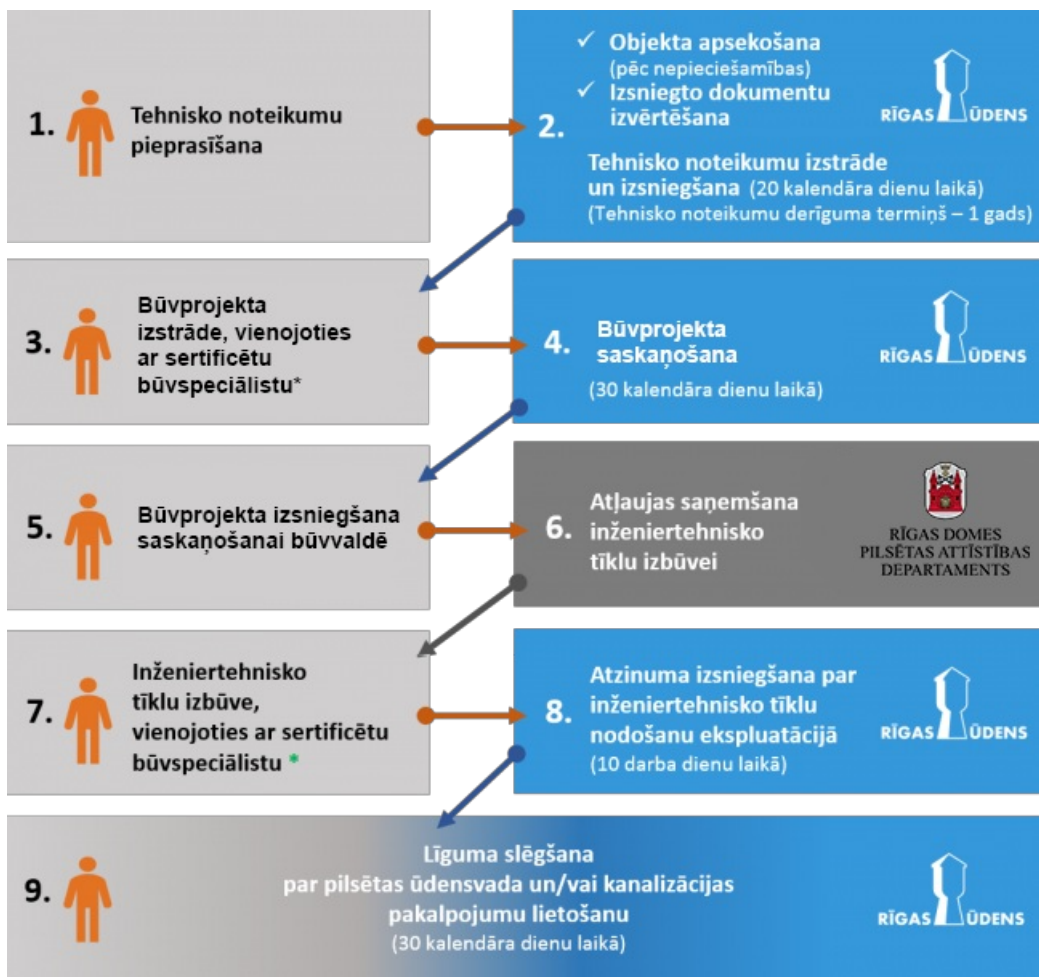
1. Tehnisko noteikumu pieprasīšana

2. ✓ Objekta apsekošana (pēc nepieciešamības)
✓ Izsniegto dokumentu izvērtēšana

RĪGAS ŪDENS

Tehnisko noteikumu izstrāde un izsniegšana (20 kalendāra dienu laikā)
(Tehnisko noteikumu derīguma termiņš – 1 gads)

3. Būvprojekta izstrāde, vienojoties ar sertificētu būvspeciālistu*

4. Būvprojekta saskaņošana
(30 kalendāra dienu laikā)

RĪGAS ŪDENS

5. Būvprojekta izsniegšana saskaņošanai būvvaldē

6. Atļaujas saņemšana inženiertehnisko tīklu izbūvei

RĪGAS DOMES PILSĒTAS ATTĪSTĪBAS DEPARTAMENTS

7. Inženiertehnisko tīklu izbūve, vienojoties ar sertificētu būvspeciālistu *

8. Atzinuma izsniegšana par inženiertehnisko tīklu nodošanu ekspluatācijā
(10 darba dienu laikā)

RĪGAS ŪDENS

9. Līguma slēgšana par pilsētas ūdensvada un/vai kanalizācijas pakalpojumu lietošanu
(30 kalendāra dienu laikā)

RĪGAS ŪDENS